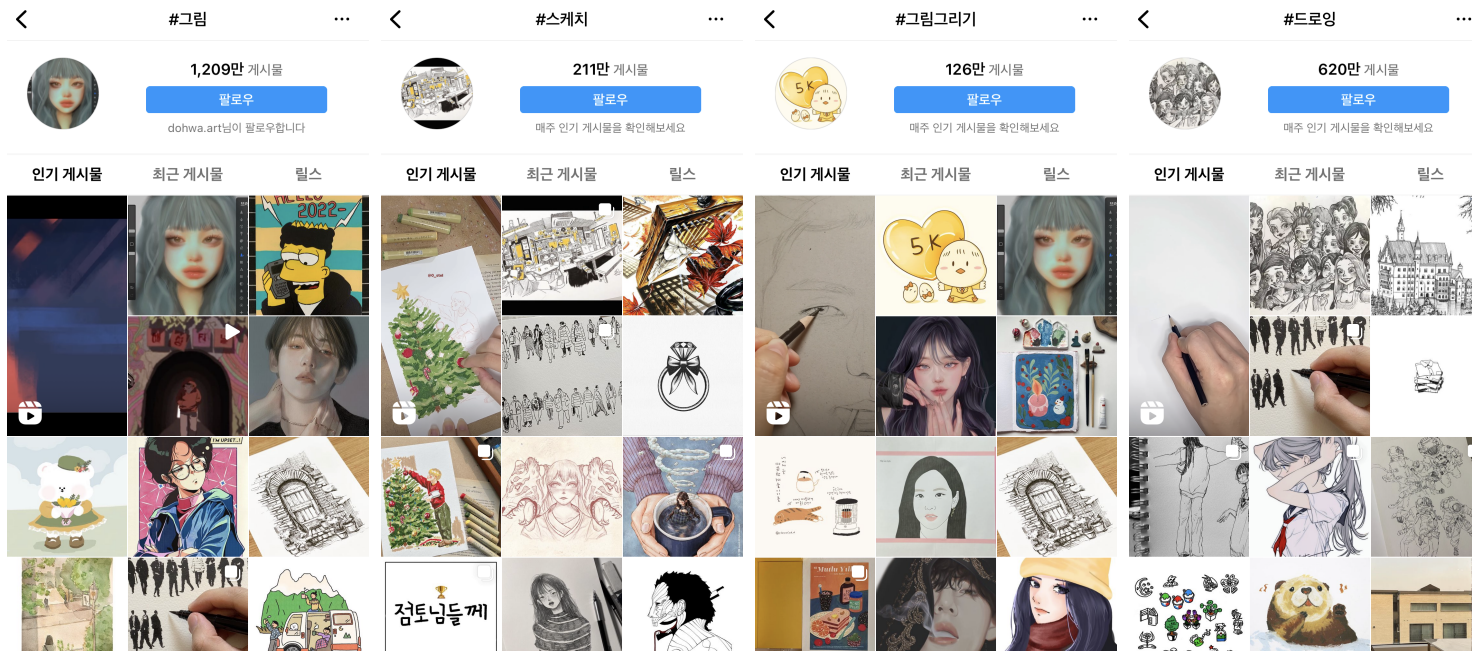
#그림

1,209만 게시물

팔로우

dohwa.art님이 팔로우합니다

인기 게시물 최근 게시물 릴스

HELLO 2022

I'M UPSET

#스케치

211만 게시물

팔로우

매주 인기 게시물을 확인해보세요

인기 게시물 최근 게시물 릴스

점토님들께

#그림그리기

126만 게시물

팔로우

매주 인기 게시물을 확인해보세요

인기 게시물 최근 게시물 릴스

5K

5K

#드로잉

620만 게시물

팔로우

매주 인기 게시물을 확인해보세요

인기 게시물 최근 게시물 릴스